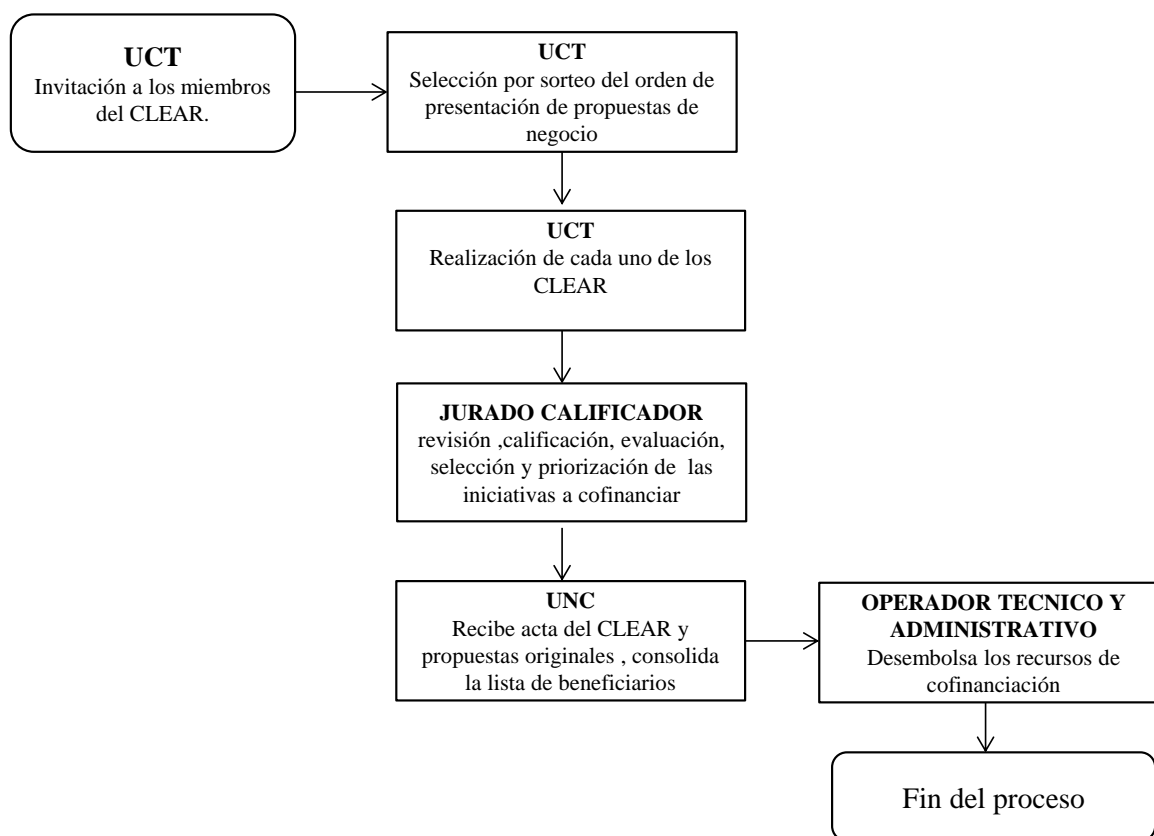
UCT
Invitación a los miembros del CLEAR.

UCT
Selección por sorteo del orden de presentación de propuestas de negocio

UCT
Realización de cada uno de los CLEAR

JURADO CALIFICADOR
revisión ,calificación, evaluación, selección y priorización de las iniciativas a cofinanciar

UNC
Recibe acta del CLEAR y propuestas originales , consolida la lista de beneficiarios

OPERADOR TECNICO Y ADMINISTRATIVO
Desembolsa los recursos de cofinanciación

Fin del proceso